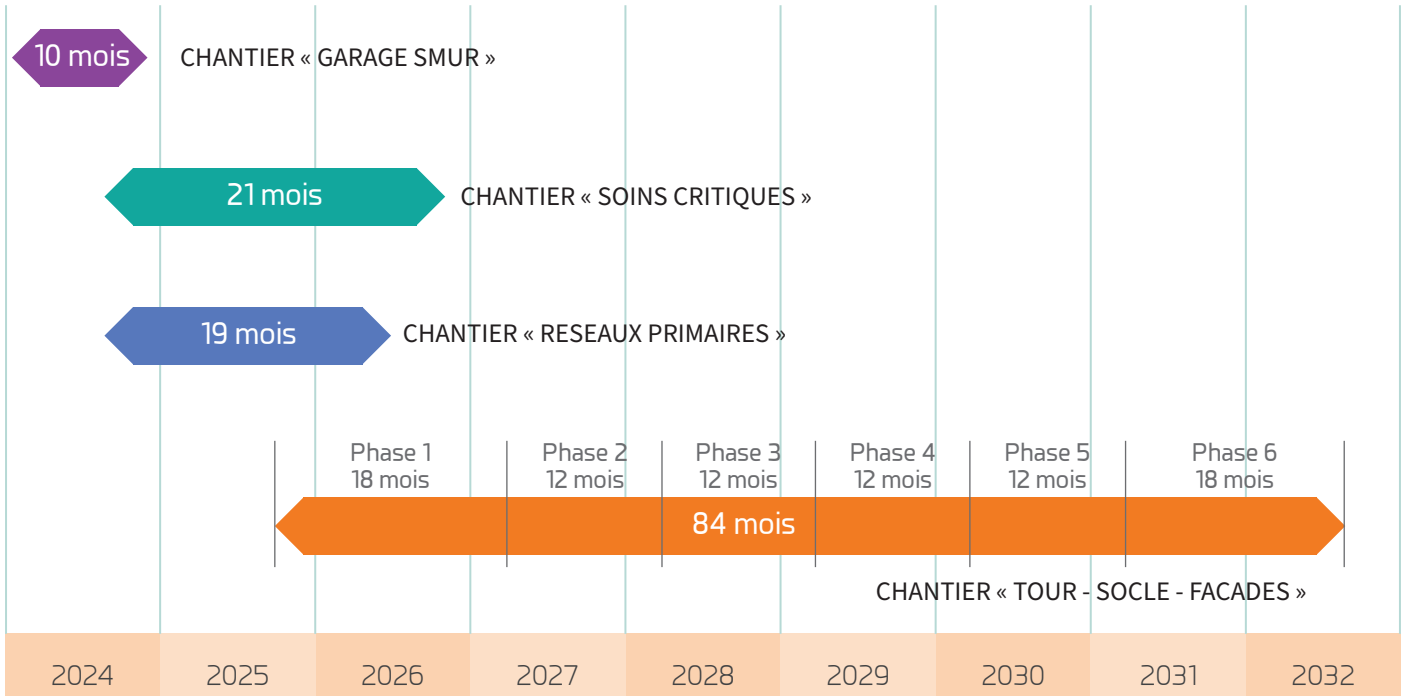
10 mois CHANTIER « GARAGE SMUR »

21 mois CHANTIER « SOINS CRITIQUES »

19 mois CHANTIER « RESEAUX PRIMAIRES »

Phase 1 18 mois

Phase 2 12 mois

Phase 3 12 mois

Phase 4 12 mois

Phase 5 12 mois

Phase 6 18 mois

84 mois

CHANTIER « TOUR - SOCLE - FACADES »

| 2024 | 2025 | 2026 | 2027 | 2028 | 2029 | 2030 | 2031 | 2032 |
|---|---|---|---|---|---|---|---|---|